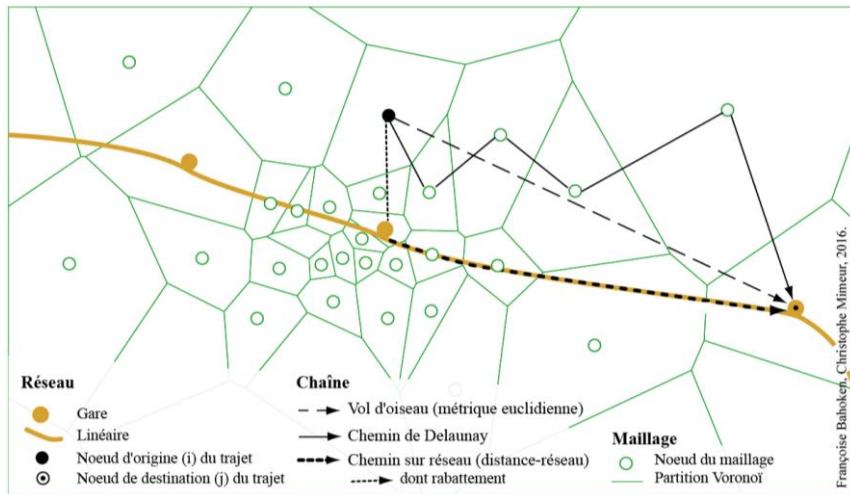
Réseau
Gare
Linéaire
Noeud d'origine (i) du trajet
Noeud de destination (j) du trajet

Chaîne
Vol d'oiseau (métrique euclidienne)
Chemin de Delaunay
Chemin sur réseau (distance-réseau)
dont rabattement

Maillage
Noeud du maillage
Partition Voronoï

Françoise Bahoken, Christophe Mimeur, 2016.